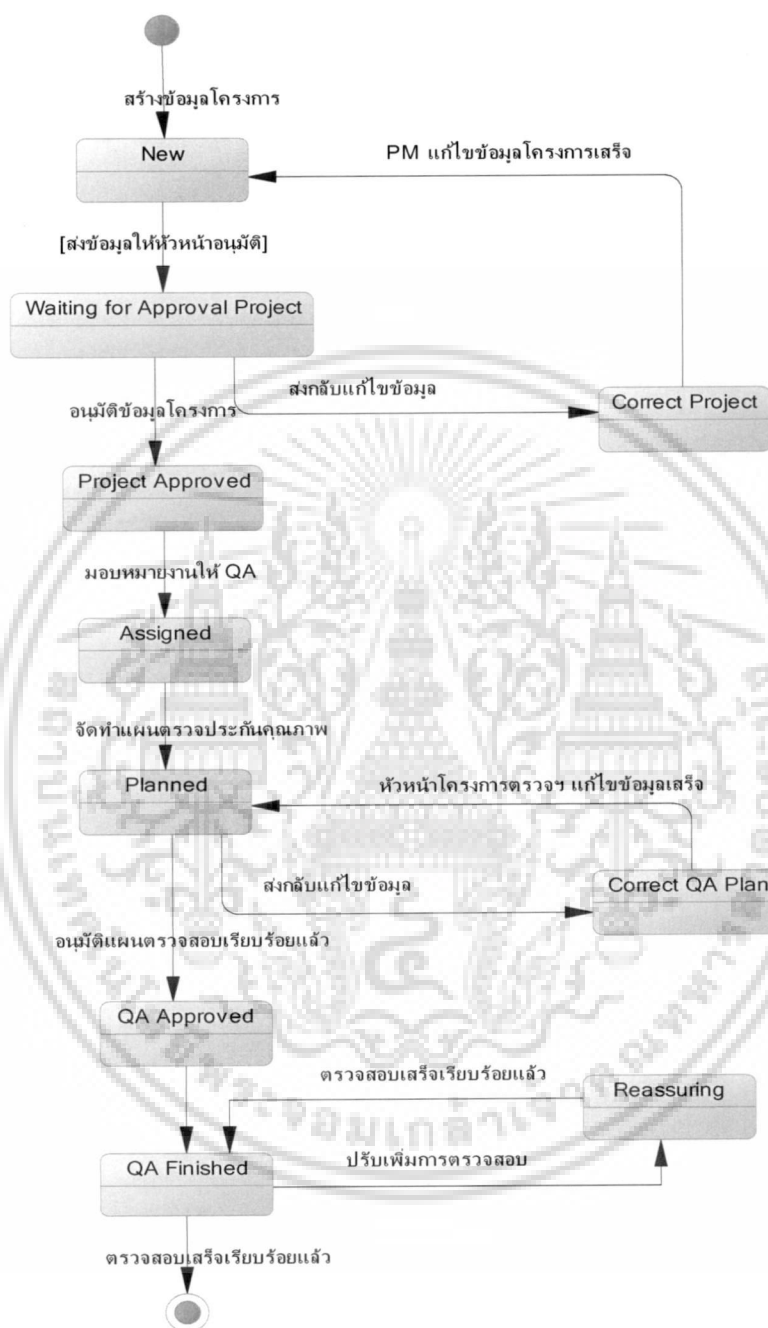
สร้างข้อมูลโครงการ

New

PM แก้ไขข้อมูลโครงการเสร็จ

[ส่งข้อมูลให้หัวหน้าอนุมัติ]

Waiting for Approval Project

ส่งกลับแก้ไขข้อมูล

อนุมัติข้อมูลโครงการ

Correct Project

Project Approved

มอบหมายงานให้ QA

Assigned

จัดทำแผนตรวจประกันคุณภาพ

Planned

หัวหน้าโครงการตรวจฯ แก้ไขข้อมูลเสร็จ

ส่งกลับแก้ไขข้อมูล

Correct QA Plan

อนุมัติแผนตรวจสอบเรียบร้อยแล้ว

QA Approved

ตรวจสอบเสร็จเรียบร้อยแล้ว

Reassuring

QA Finished

ปรับเพิ่มการตรวจสอบ

ตรวจสอบเสร็จเรียบร้อยแล้ว

จอมเกล้า